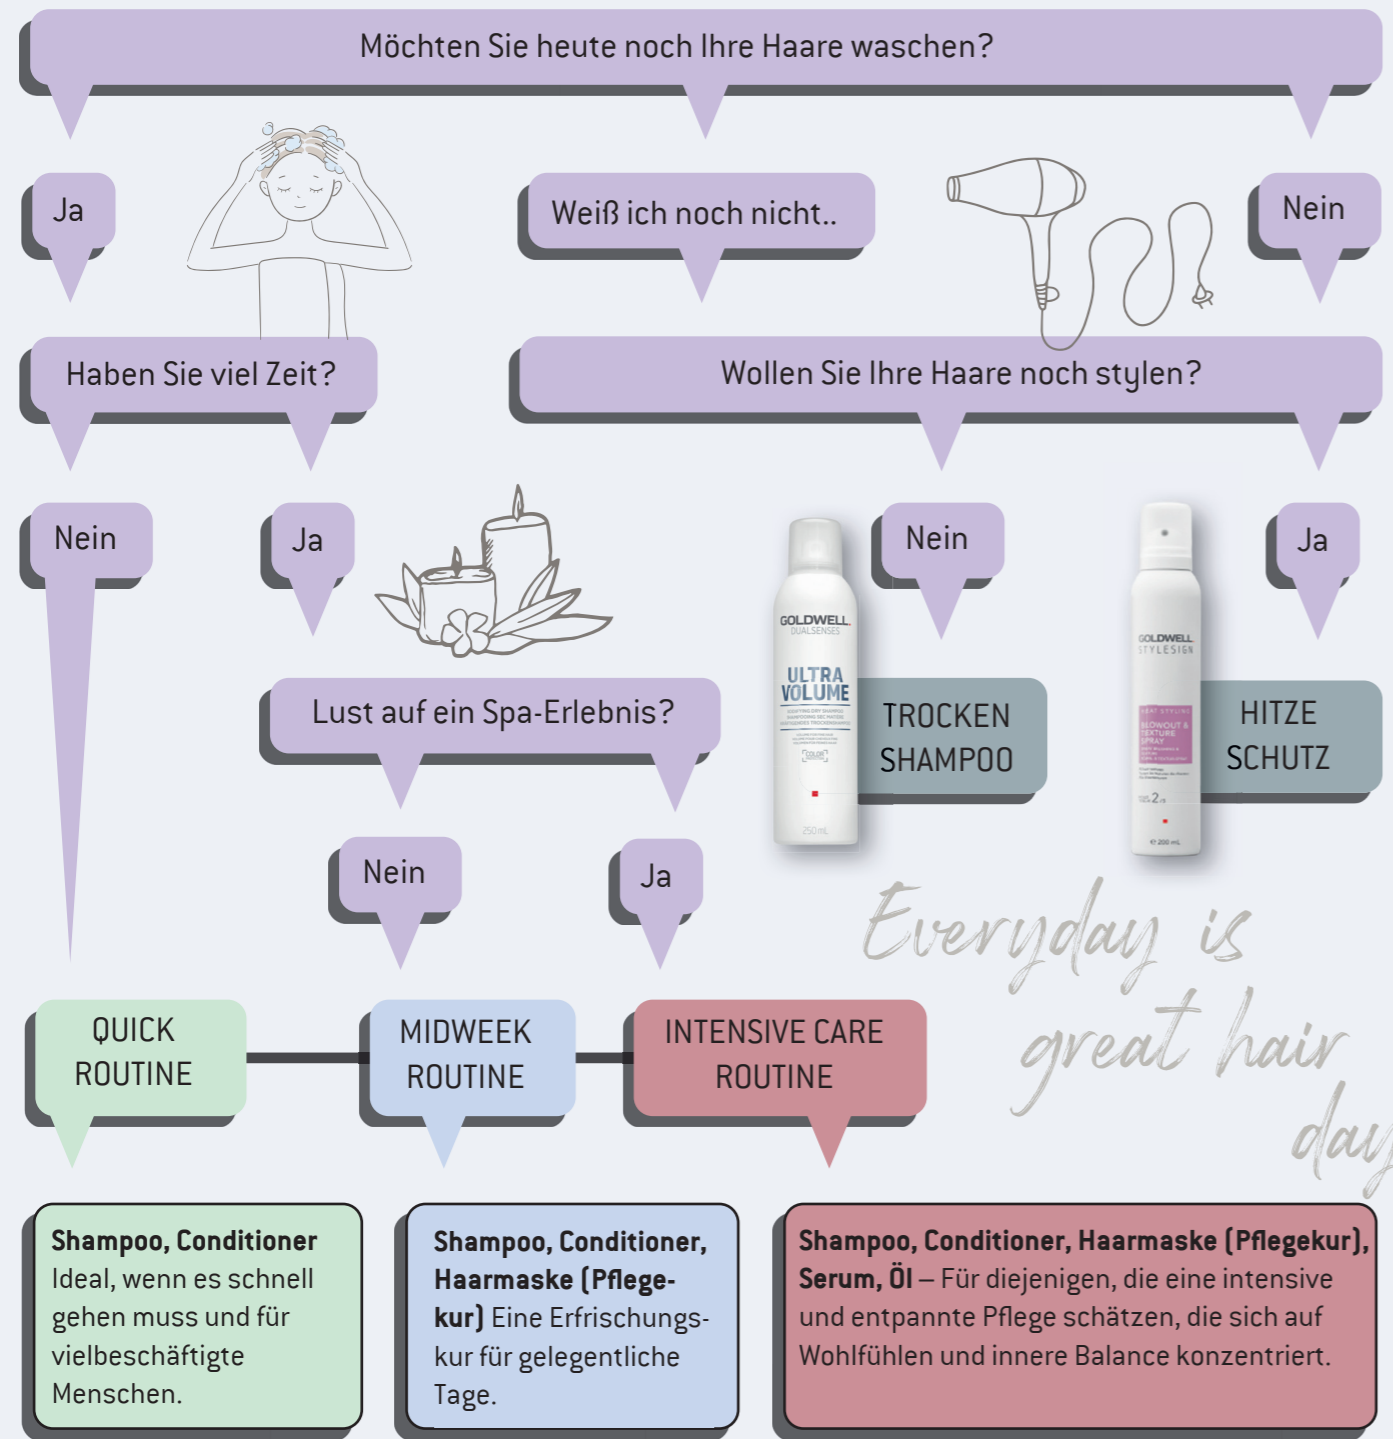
Möchten Sie heute noch Ihre Haare waschen?

Ja

Weiß ich noch nicht..

Nein

Haben Sie viel Zeit?

Wollen Sie Ihre Haare noch stylen?

Nein

Ja

Nein

Ja

GOLDWELL DUALSENSES ULTRA VOLUME

TROCKEN SHAMPOO

GOLDWELL STYLESIGN

HITZE SCHUTZ

Lust auf ein Spa-Erlebnis?

Nein

Ja

Everyday is great hair day

QUICK ROUTINE

MIDWEEK ROUTINE

INTENSIVE CARE ROUTINE

**Shampoo, Conditioner** Ideal, wenn es schnell gehen muss und für vielbeschäftigte Menschen.

**Shampoo, Conditioner, Haarmaske (Pflegekur)** Eine Erfrischungskur für gelegentliche Tage.

**Shampoo, Conditioner, Haarmaske (Pflegekur), Serum, Öl** – Für diejenigen, die eine intensive und entpannte Pflege schätzen, die sich auf Wohlfühlen und innere Balance konzentriert.